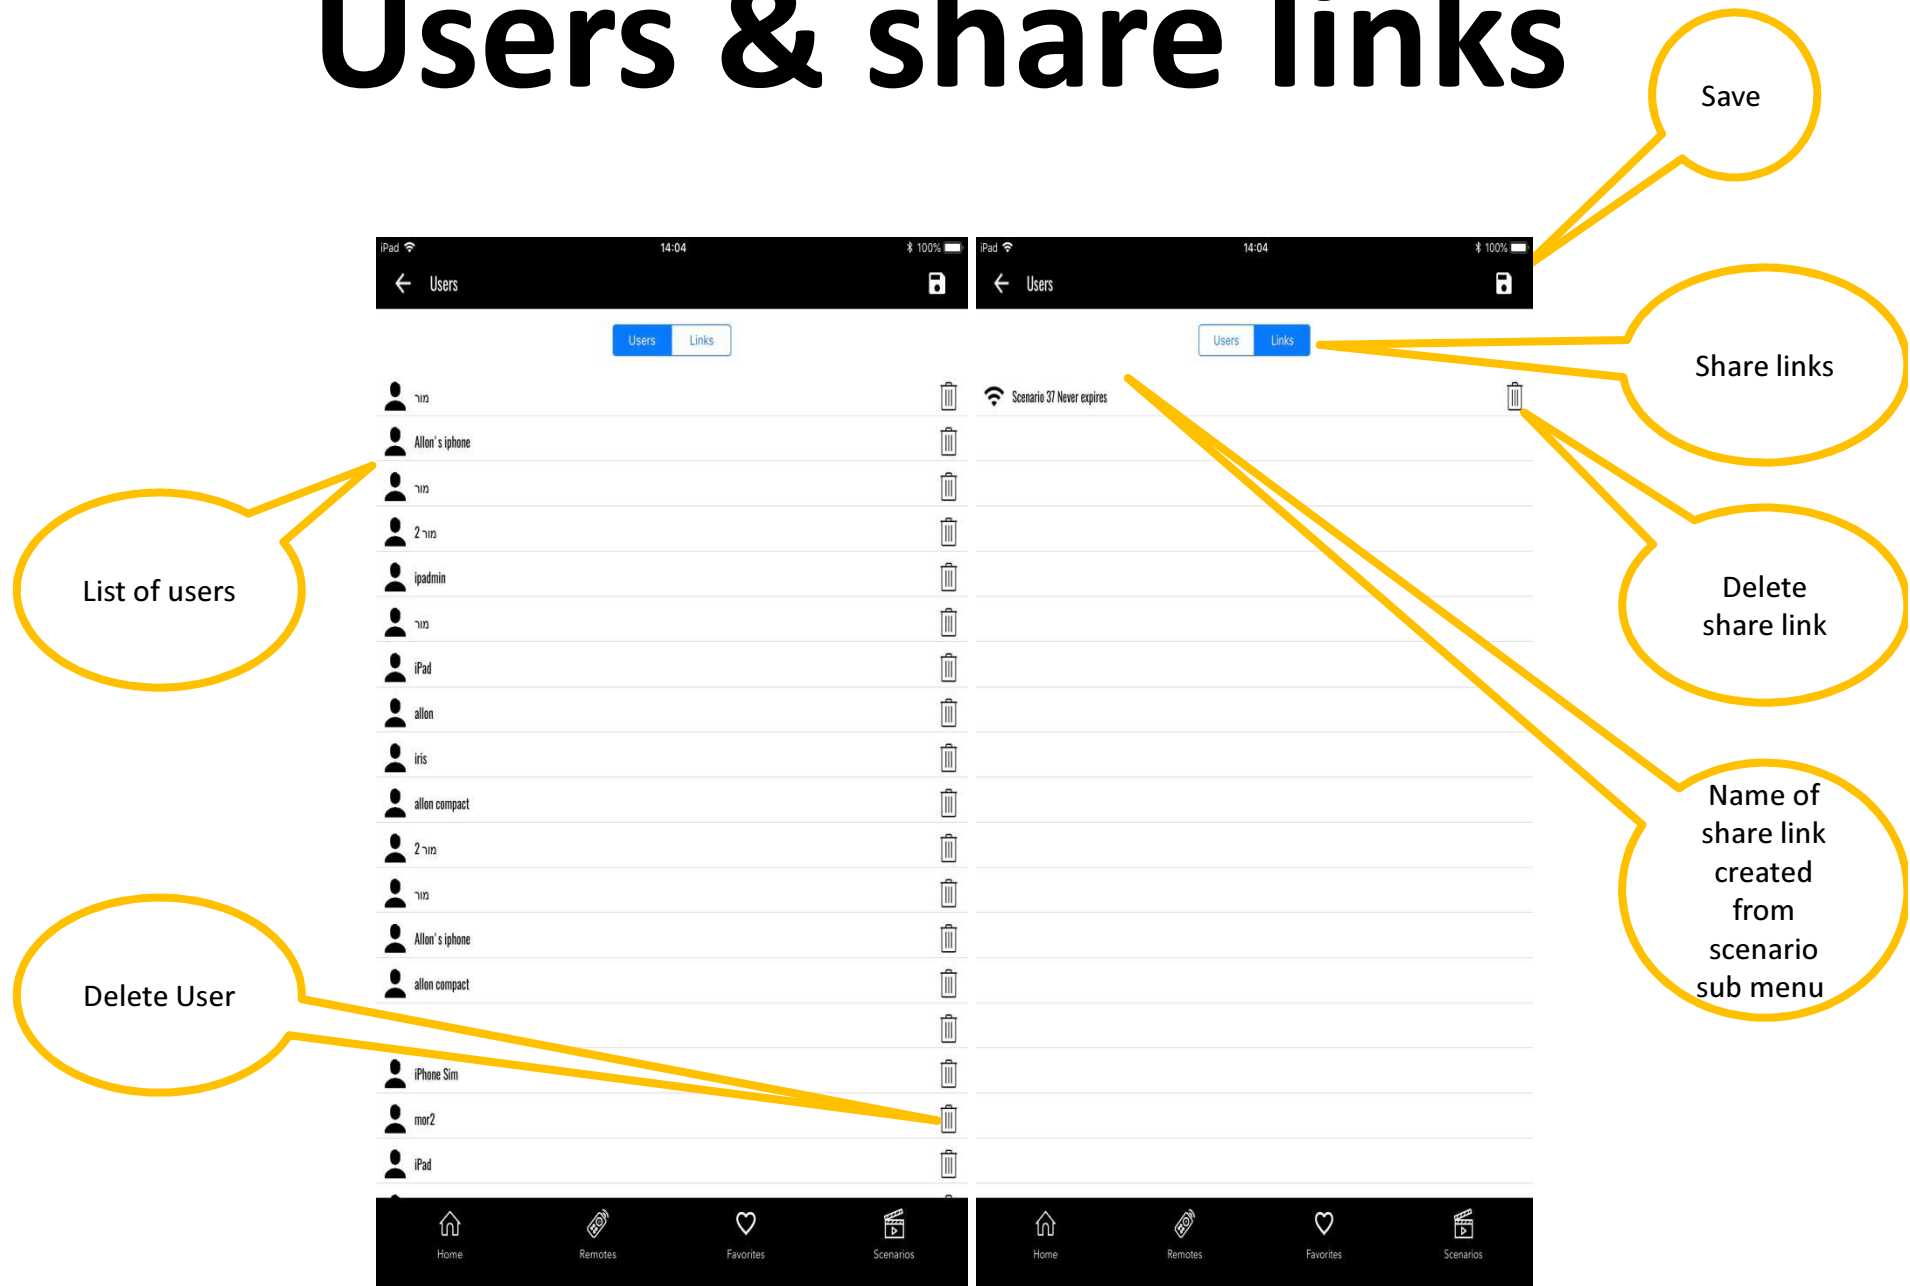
Users & share links

Save

Share links

Delete share link

Name of share link created from scenario sub menu

List of users

Delete User

iPad 14:04 100%

Users

Users Links

מור

Allon's iphone

מור

מור2

ipadmin

מור

iPad

allon

iris

allon compact

מור2

מור

Allon's iphone

allon compact

iPhone Sim

mor2

iPad

Home Remotes Favorites Scenarios

iPad 14:04 100%

Users

Users Links

Scenario 37 Never expires

Home Remotes Favorites Scenarios